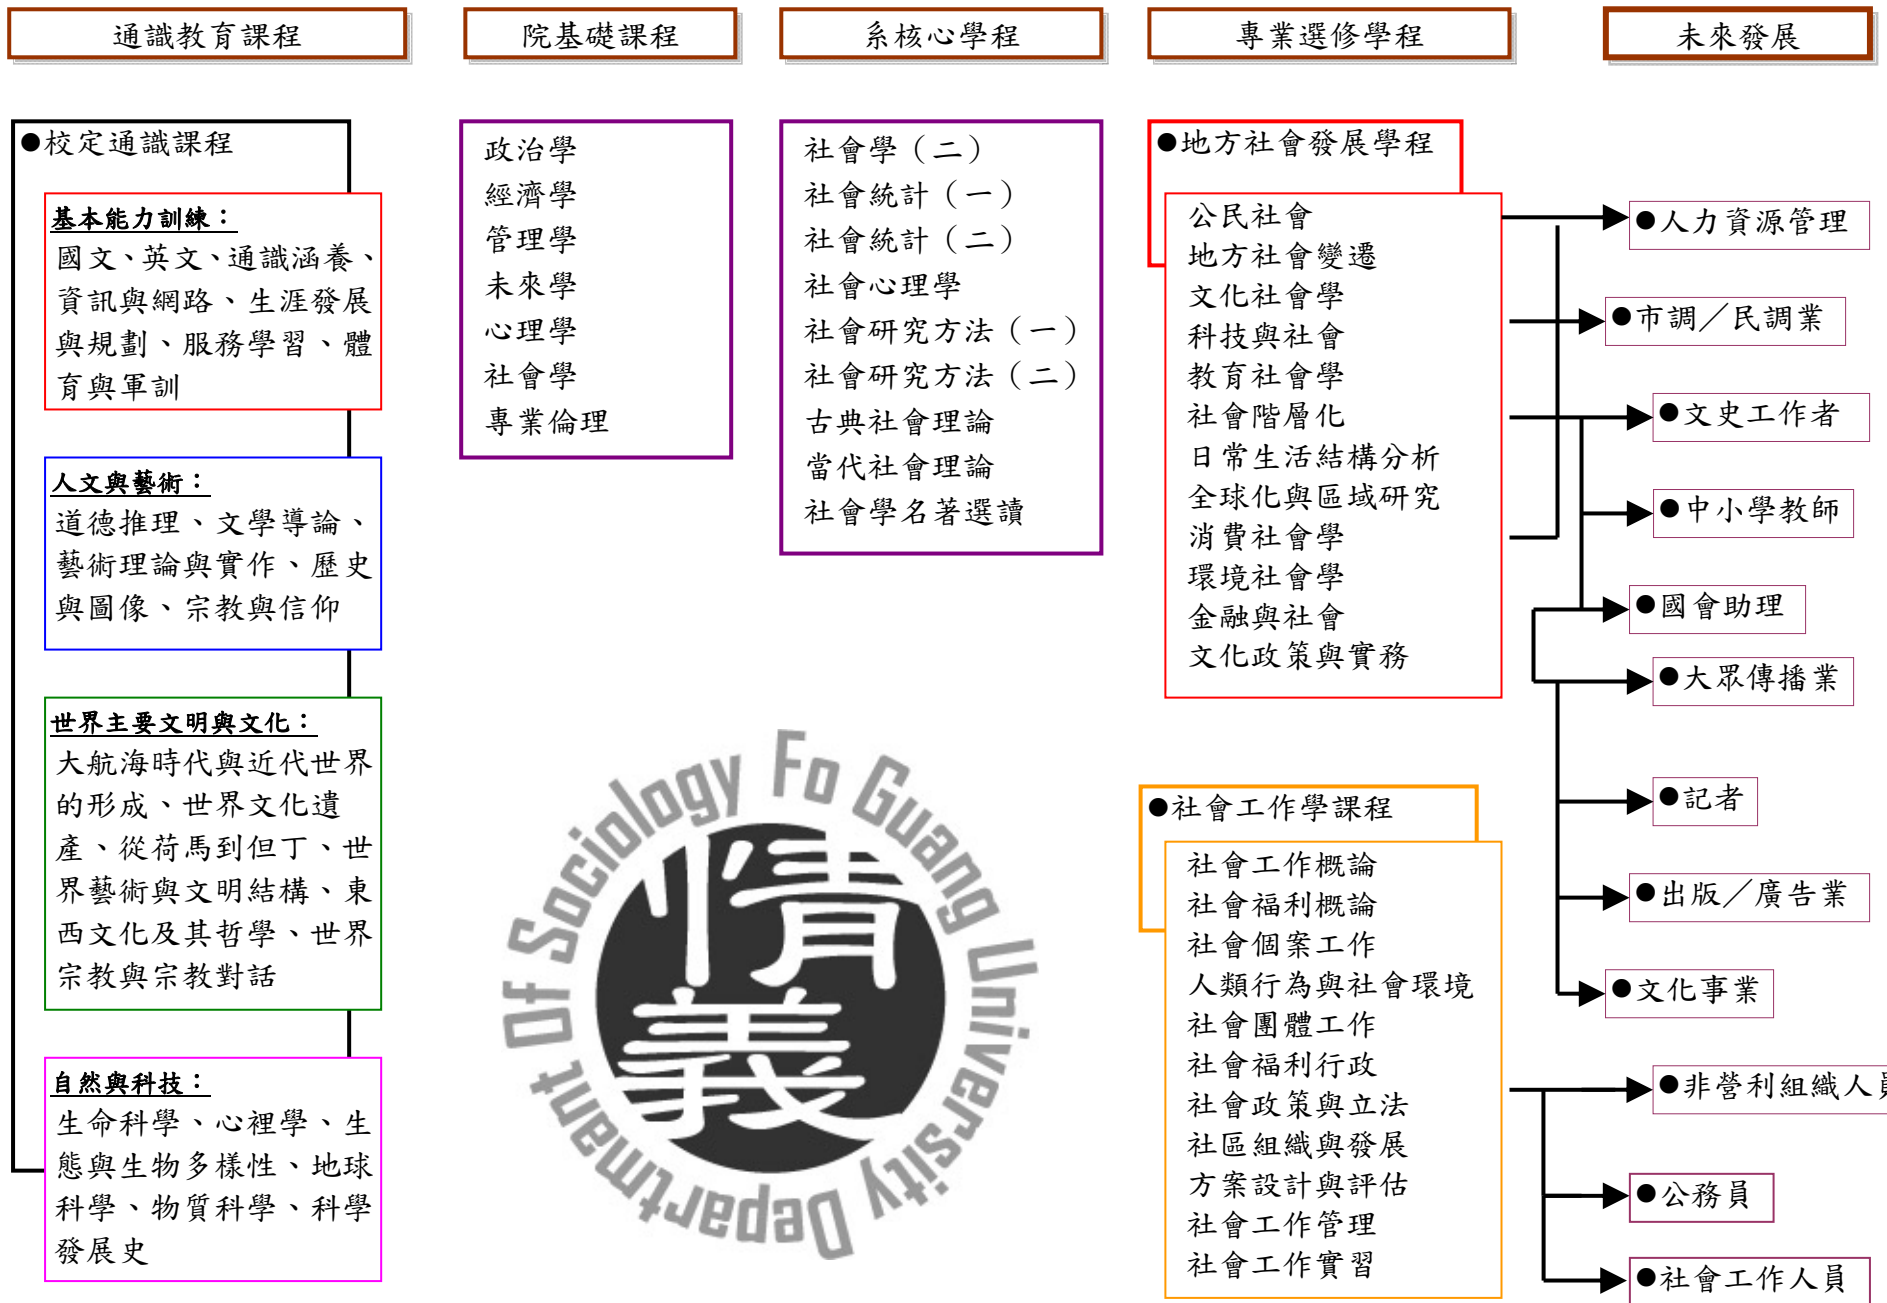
通識教育課程

院基礎課程

系核心學程

專業選修學程

未來發展

●校定通識課程

基本能力訓練：
國文、英文、通識涵養、資訊與網路、生涯發展與規劃、服務學習、體育與軍訓

人文與藝術：
道德推理、文學導論、藝術理論與實作、歷史與圖像、宗教與信仰

世界主要文明與文化：
大航海時代與近代世界的形成、世界文化遺產、從荷馬到但丁、世界藝術與文明結構、東西文化及其哲學、世界宗教與宗教對話

自然與科技：
生命科學、心裡學、生態與生物多樣性、地球科學、物質科學、科學發展史

政治學
經濟學
管理學
未來學
心理學
社會學
專業倫理

社會學（二）
社會統計（一）
社會統計（二）
社會心理學
社會研究方法（一）
社會研究方法（二）
古典社會理論
當代社會理論
社會學名著選讀

●地方社會發展學程
公民社會
地方社會變遷
文化社會學
科技與社會
教育社會學
社會階層化
日常生活結構分析
全球化與區域研究
消費社會學
環境社會學
金融與社會
文化政策與實務

●社會工作學課程
社會工作概論
社會福利概論
社會個案工作
人類行為與社會環境
社會團體工作
社會福利行政
社會政策與立法
社區組織與發展
方案設計與評估
社會工作管理
社會工作實習

●人力資源管理
●市調／民調業
●文史工作者
●中小學教師
●國會助理
●大眾傳播業
●記者
●出版／廣告業
●文化事業
●非營利組織人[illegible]
●公務員
●社會工作人員

Department Of Sociology Fo Guang University
情義